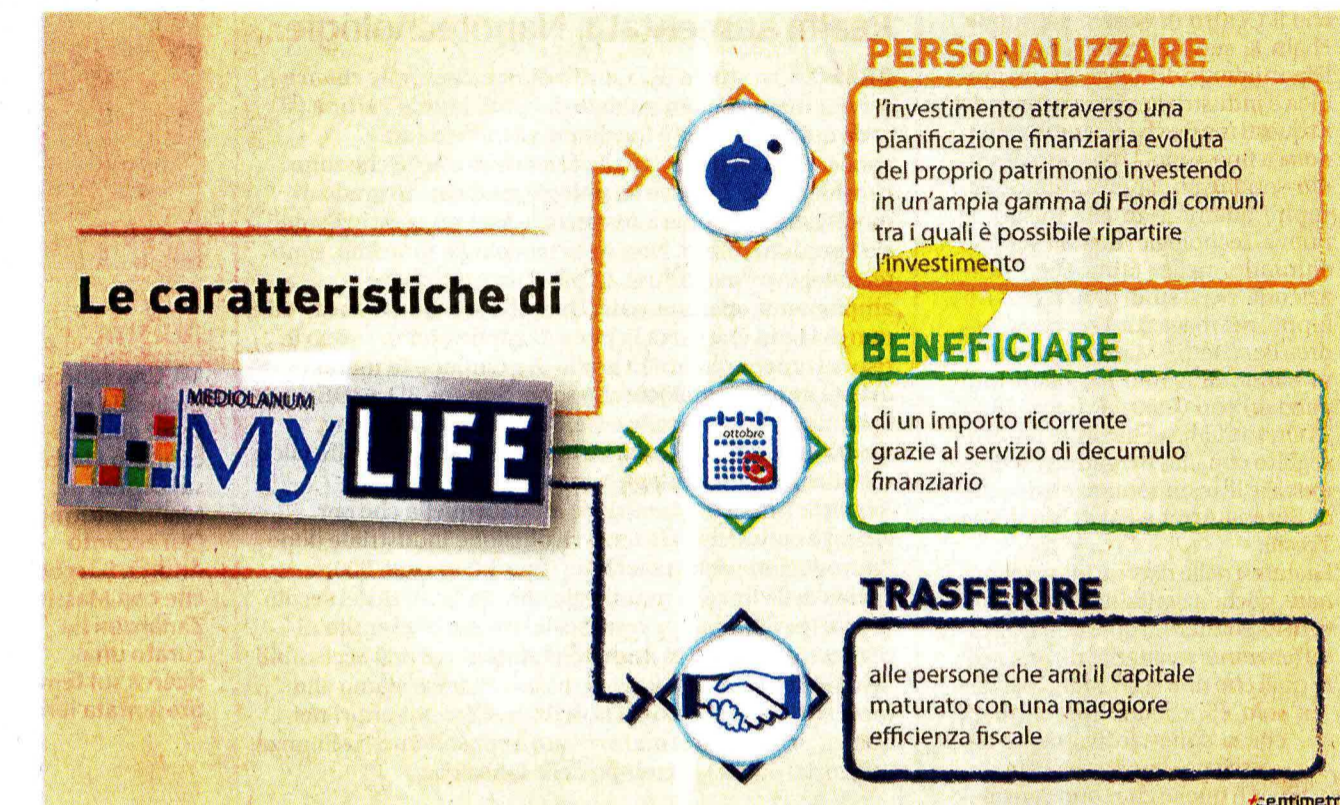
Le caratteristiche di

MEDIOLANUM MyLIFE

PERSONALIZZARE

l'investimento attraverso una pianificazione finanziaria evoluta del proprio patrimonio investendo in un'ampia gamma di Fondi comuni tra i quali è possibile ripartire l'investimento

BENEFICIARE

ottobre

di un importo ricorrente grazie al servizio di decumulo finanziario

TRASFERIRE

alle persone che ami il capitale maturato con una maggiore efficienza fiscale

centimetri